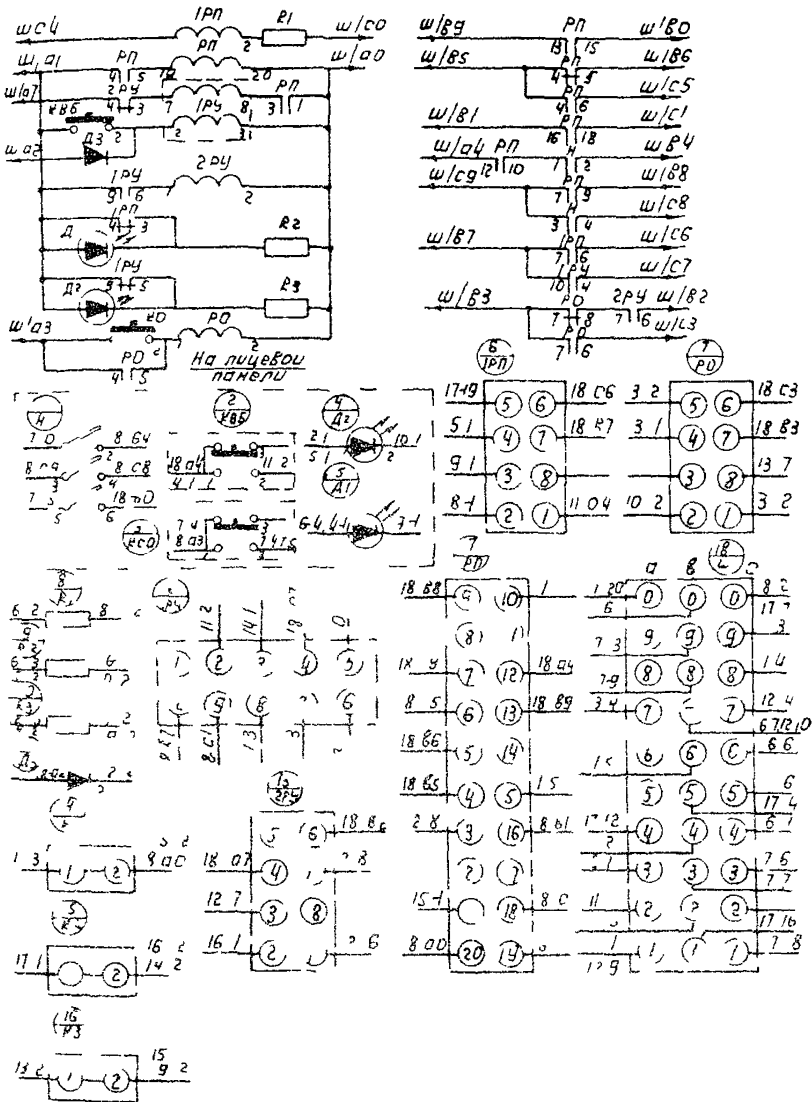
ш с 4
1РП
R1
ш/с0
ш/а1
РП
2
ш/а0
ш/а7
5
12
20
РП
2РУ
КВ6
4 3
7
1РУ
8 1
3
1
Д3
2
2
3
ш а2
1РУ
2РУ
9
6
2
1РП
Д
4
3
R2
1РУ
Д2
5
5
R3
ш/а3
КО
РО
2
РО
9
5
На лицевой панели

ш/В9
РП
ш/В0
13
15
ш/В5
Р
ш/В6
4
5
Р
ш/С5
4
6
ш/В1
Р
ш/С1
16
18
ш/а4 РП
Н
ш В4
ш/С9
12
10
1
2
ш/В8
Р
7
9
ш/С8
3
4
ш/В7
Р
ш/С6
7
6
РУ
ш/С7
10
4
ш/В3
РО
2РУ ш/В2
7
8
7
6 ш/С3
7
6

6/1РП
17 19
5
6
18 С6
5 1
4
7
18 В7
9 1
3
8
8 1
2
1
11 04

7/РО
3 2
5
6
18 С3
3 1
4
7
18 В3
3
8
13 7
10 2
2
1
3 2

4
7 0
8 64
8 а9
8 С8
18 ВО
6

2/КВ6
18 а4
4 1
11 2
7 4
8 а3
3 4 7 С

4/Д2
2 1
5 1
10 1
2
5/Д1
6 4 4 1
3 1

2/КСО

8/R1
6 2
8
6
2

1РУ
11 2
14 1
1
2
3
4
5
9
8
6
13

Д3
2

9/К
1 3
1
2
9 а0

15/КУ
17 1
2
16 2
14 2

16/R3
13 2
1
2
15
9 2

12/2РУ
5
6
18 В6
18 а7
4
8
12 7
3
8
16 1
2
6

7/РО
18 В8
9
10
1
8
1
18 9
7
12
18 а4
8 5
6
13
18 В9
18 В6
5
14
18 В5
4
5
1 5
2 8
3
16
8 В1
2
7
15 1
18
8 С
8 00
20
19

18/Б
а
В
С
1 20
6
0
0
0
8 2
17 7
7 3
9
9
9
3
7 9
8
8
8
14
3 4
7
7
12 4
6 7 12 10
1С
6
6
6
8 6
5
5
5
6
17 4
17 12
2
4
4
4
6 1
3
3
3
7 6
7 7
11
2
2
2
17 16
1
17 9
1
1
1
7 8